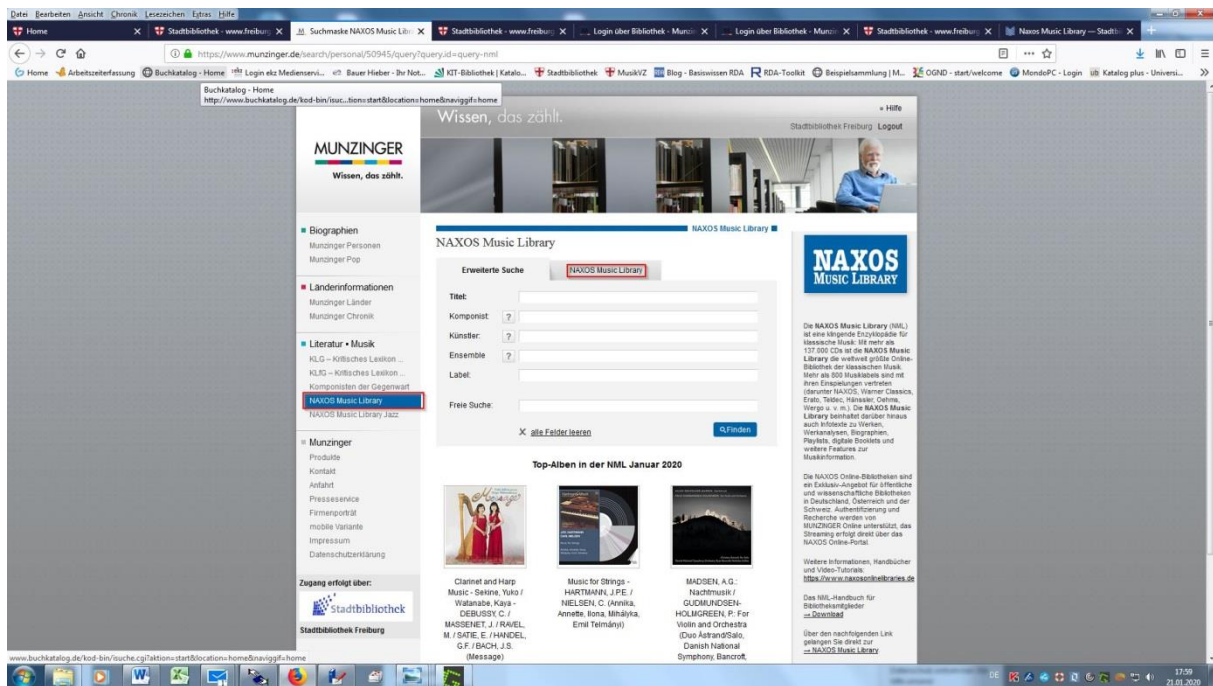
Datei Bearbeiten Ansicht Chronik Lesezeichen Extras Hilfe

Home | Stadtbibliothek - www.freiburg | Suchmaske NAXOS Music Libr | Stadtbibliothek - www.freiburg | Login über Bibliothek - Munzin | Login über Bibliothek - Munzin | Stadtbibliothek - www.freiburg | Naxos Music Library — Stadtbi

https://www.munzinger.de/search/personal/50945/query?query.id=query-nml

Home | Arbeitszeiterfassung | Buchkatalog - Home | Login ekz Medienservi... | Bauer Hieber - Ihr Not... | KIT-Bibliothek | Katalo... | Stadtbibliothek | MusikVZ | Blog - Basiswissen RDA | RDA-Toolkit | Beispielsammlung | M... | OGND - start/welcome | MondoPC - Login | Katalog plus - Universi...

Buchkatalog - Home
http://www.buchkatalog.de/kod-bin/isuc...tion=start&location=home&naviggif=home

» Hilfe

Wissen, das zählt.

Stadtbibliothek Freiburg Logout

MUNZINGER
Wissen, das zählt.

Biographien
Munzinger Personen
Munzinger Pop

Länderinformationen
Munzinger Länder
Munzinger Chronik

Literatur • Musik
KLG – Kritisches Lexikon ...
KLfG – Kritisches Lexikon ...
Komponisten der Gegenwart
NAXOS Music Library
NAXOS Music Library Jazz

Munzinger
Produkte
Kontakt
Anfahrt
Presseservice
Firmenporträt
mobile Variante
Impressum
Datenschutzerklärung

Zugang erfolgt über:
Stadtbibliothek
Stadtbibliothek Freiburg

NAXOS Music Library

NAXOS Music Library

Erweiterte Suche | NAXOS Music Library

Titel:
Komponist: ?
Künstler: ?
Ensemble ?
Label:
Freie Suche:

X alle Felder leeren
Finden

Top-Alben in der NML Januar 2020

Clarinet and Harp Music - Sekine, Yuko / Watanabe, Kaya - DEBUSSY, C. / MASSENET, J. / RAVEL, M. / SATIE, E. / HANDEL, G.F. / BACH, J.S. (Message)

Music for Strings - HARTMANN, J.P.E. / NIELSEN, C. (Annika, Annette, Ilona, Mihályka, Emil Telmányi)

MADSEN, A.G.: Nachtmusik / GUDMUNDSEN-HOLMGREEN, P.: For Violin and Orchestra (Duo Åstrand/Salo, Danish National Symphony, Bancroft,

NAXOS
MUSIC LIBRARY

Die NAXOS Music Library (NML) ist eine klingende Enzyklopädie für klassische Musik: Mit mehr als 137.000 CDs ist die NAXOS Music Library die weltweit größte Online-Bibliothek der klassischen Musik. Mehr als 800 Musiklabels sind mit ihren Einspielungen vertreten (darunter NAXOS, Warner Classics, Erato, Teldec, Hänssler, Oehms, Wergo u. v. m.). Die NAXOS Music Library beinhaltet darüber hinaus auch Infotexte zu Werken, Werkanalysen, Biographien, Playlists, digitale Booklets und weitere Features zur Musikinformation.

Die NAXOS Online-Bibliotheken sind ein Exklusiv-Angebot für öffentliche und wissenschaftliche Bibliotheken in Deutschland, Österreich und der Schweiz. Authentifizierung und Recherche werden von MUNZINGER Online unterstützt, das Streaming erfolgt direkt über das NAXOS Online-Portal.

Weitere Informationen, Handbücher und Video-Tutorials:
https://www.naxosonlinelibraries.de

Das NML-Handbuch für Bibliotheksmitglieder
→ Download

Über den nachfolgenden Link gelangen Sie direkt zur
→ NAXOS Music Library

www.buchkatalog.de/kod-bin/isuche.cgi?aktion=start&location=home&naviggif=home

DE 17:59 21.01.2020